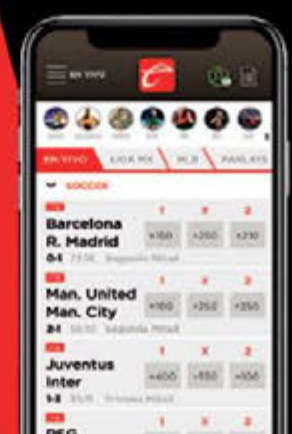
EN VIVO

EN VIVO | LIGA MX | MLB | PARLAYS

SOCCER

| | 1 | X | 2 |
|---|---|---|---|
| Barcelona R. Madrid | +160 | +260 | +210 |
| 0-1 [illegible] Segundo Mitad | | | |
| Man. United Man. City | +160 | +252 | +350 |
| 2-1 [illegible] Segunda Mitad | | | |
| Juventus Inter | +400 | +550 | +550 |
| 1-2 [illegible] Primera Mitad | | | |

PSG